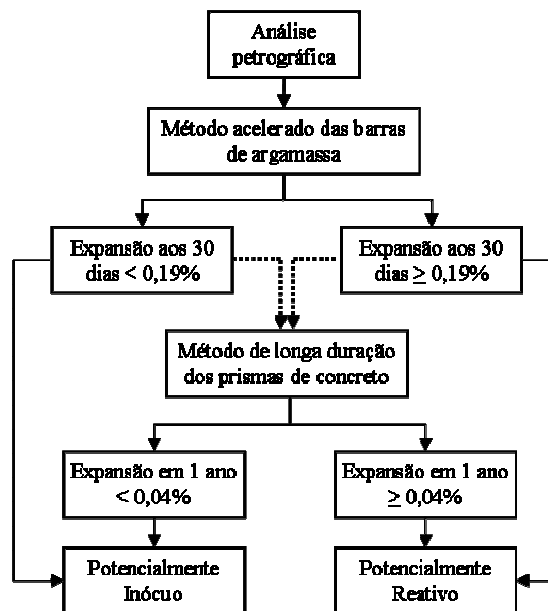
Análise petrográfica

Método acelerado das barras de argamassa

Expansão aos 30 dias < 0,19%

Expansão aos 30 dias $\geq$ 0,19%

Método de longa duração dos prismas de concreto

Expansão em 1 ano < 0,04%

Expansão em 1 ano $\geq$ 0,04%

Potencialmente Inócuo

Potencialmente Reativo